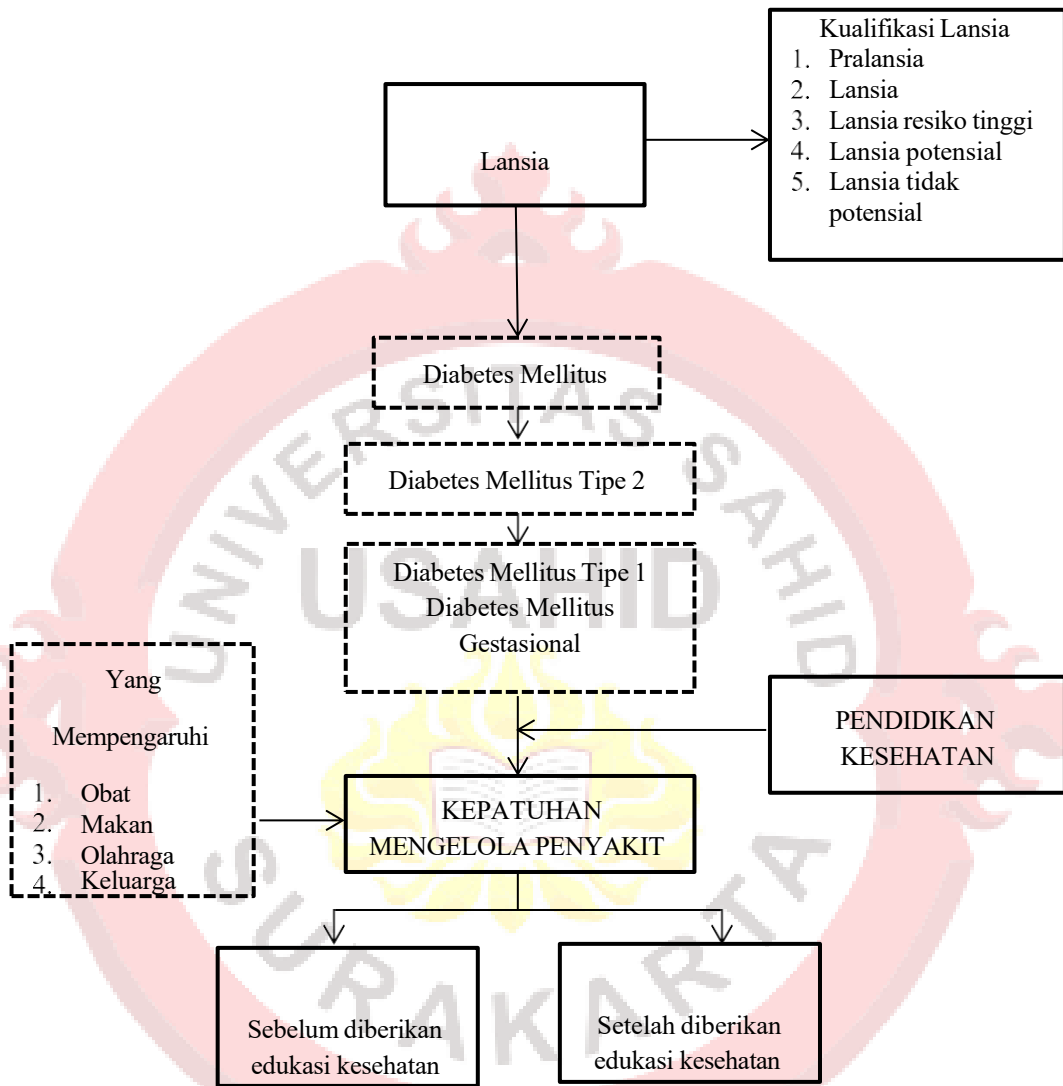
Lansia

Kualifikasi Lansia
1. Pralansia
2. Lansia
3. Lansia resiko tinggi
4. Lansia potensial
5. Lansia tidak potensial

Diabetes Mellitus

Diabetes Mellitus Tipe 2

Diabetes Mellitus Tipe 1
Diabetes Mellitus Gestasional

Yang Mempengaruhi
1. Obat
2. Makan
3. Olahraga
4. Keluarga

PENDIDIKAN KESEHATAN

KEPATUHAN MENGELOLA PENYAKIT

Sebelum diberikan edukasi kesehatan

Setelah diberikan edukasi kesehatan

UNIVERSITAS SAHID SURAKARTA
USAHID